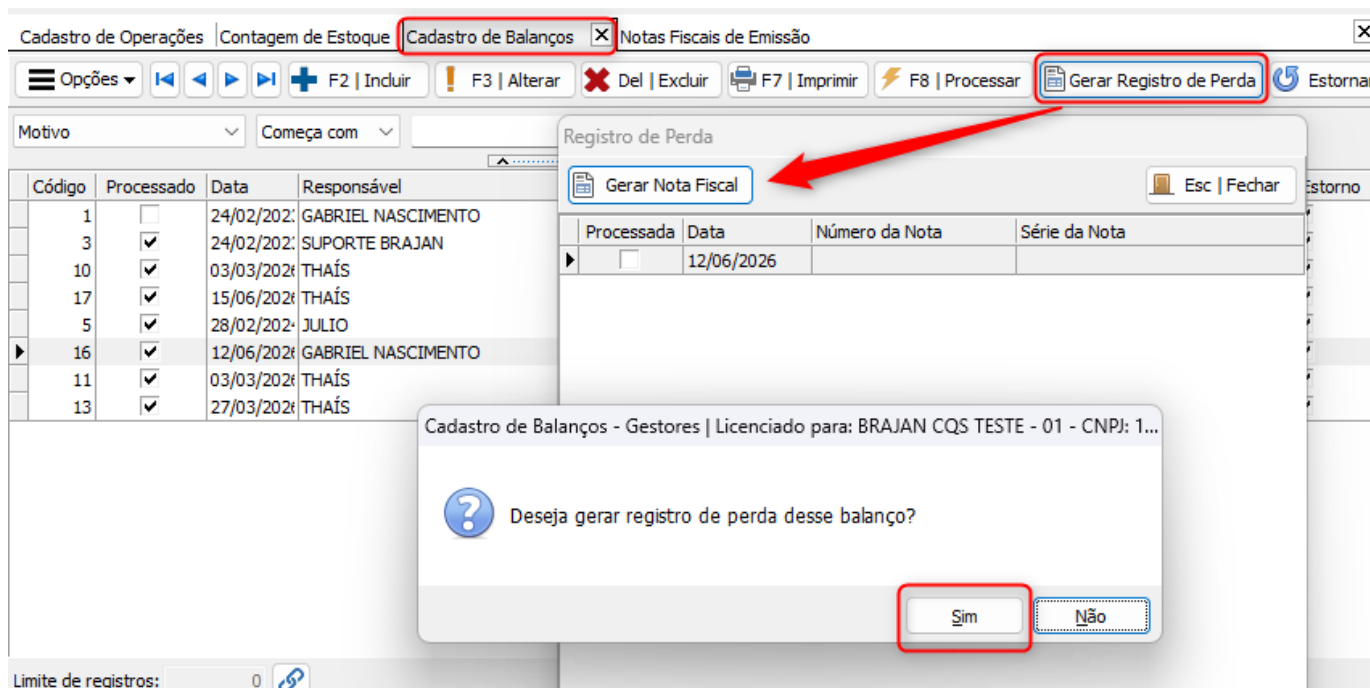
Cadastro de Operações | Contagem de Estoque | Cadastro de Balanços ✕ Notas Fiscais de Emissão

Opções | F2 | Incluir | F3 | Alterar | Del | Excluir | F7 | Imprimir | F8 | Processar | Gerar Registro de Perda | Estornar

Motivo | Começa com

| Código | Processado | Data | Responsável |
|---|---|---|---|
| 1 | | 24/02/202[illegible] | GABRIEL NASCIMENTO |
| 3 | ✓ | 24/02/202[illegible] | SUPORTE BRAJAN |
| 10 | ✓ | 03/03/202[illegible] | THAÍS |
| 17 | ✓ | 15/06/202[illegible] | THAÍS |
| 5 | ✓ | 28/02/202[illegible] | JULIO |
| 16 | ✓ | 12/06/202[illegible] | GABRIEL NASCIMENTO |
| 11 | ✓ | 03/03/202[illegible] | THAÍS |
| 13 | ✓ | 27/03/202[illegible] | THAÍS |

Estorno

Registro de Perda

Gerar Nota Fiscal

Esc | Fechar

| Processada | Data | Número da Nota | Série da Nota |
|---|---|---|---|
| | 12/06/2026 | | |

Cadastro de Balanços - Gestores | Licenciado para: BRAJAN CQS TESTE - 01 - CNPJ: 1...

Deseja gerar registro de perda desse balanço?

Sim | Não

Limite de registros: 0